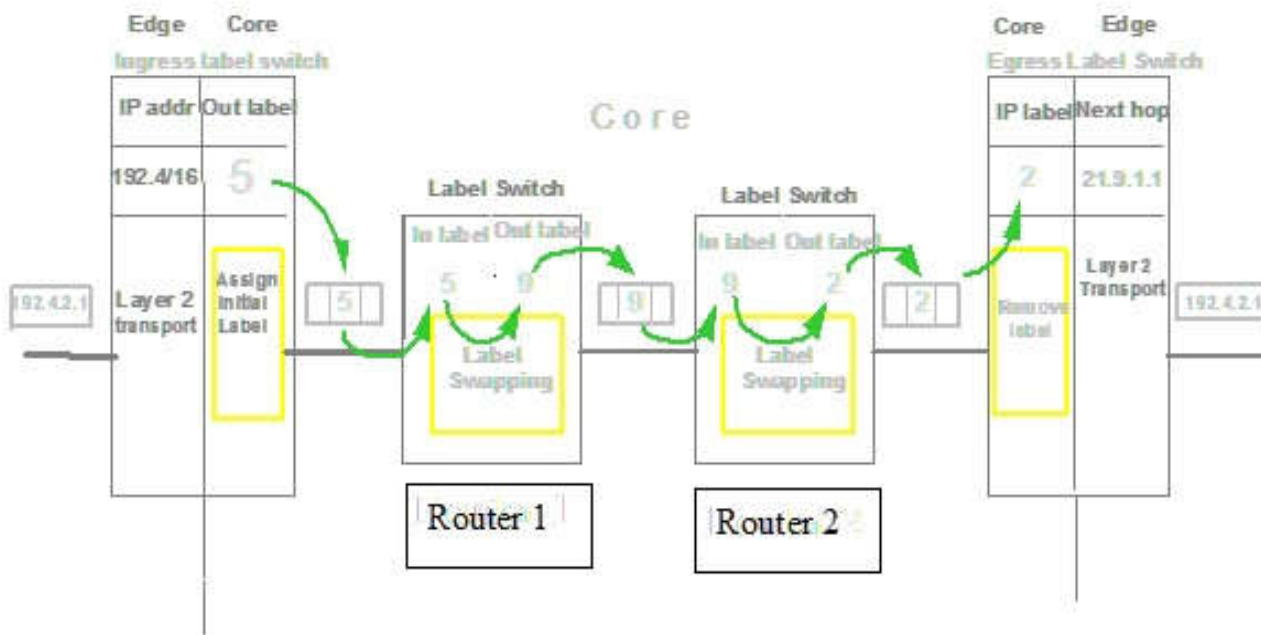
Edge Core
Ingress label switch

| IP addr | Out label |
|---|---|
| 192.4/16 | 5 |
| Layer 2 transport | Assign Initial Label |

192.4.2.1

5

Core

Label Switch
In label Out label
5 9
Label Swapping

Router 1

9

Label Switch
In label Out label
9 2
Label Swapping

Router 2

2

Core Edge
Egress Label Switch

| IP label | Next hop |
|---|---|
| 2 | 21.9.1.1 |
| Remove label | Layer 2 Transport |

192.4.2.1